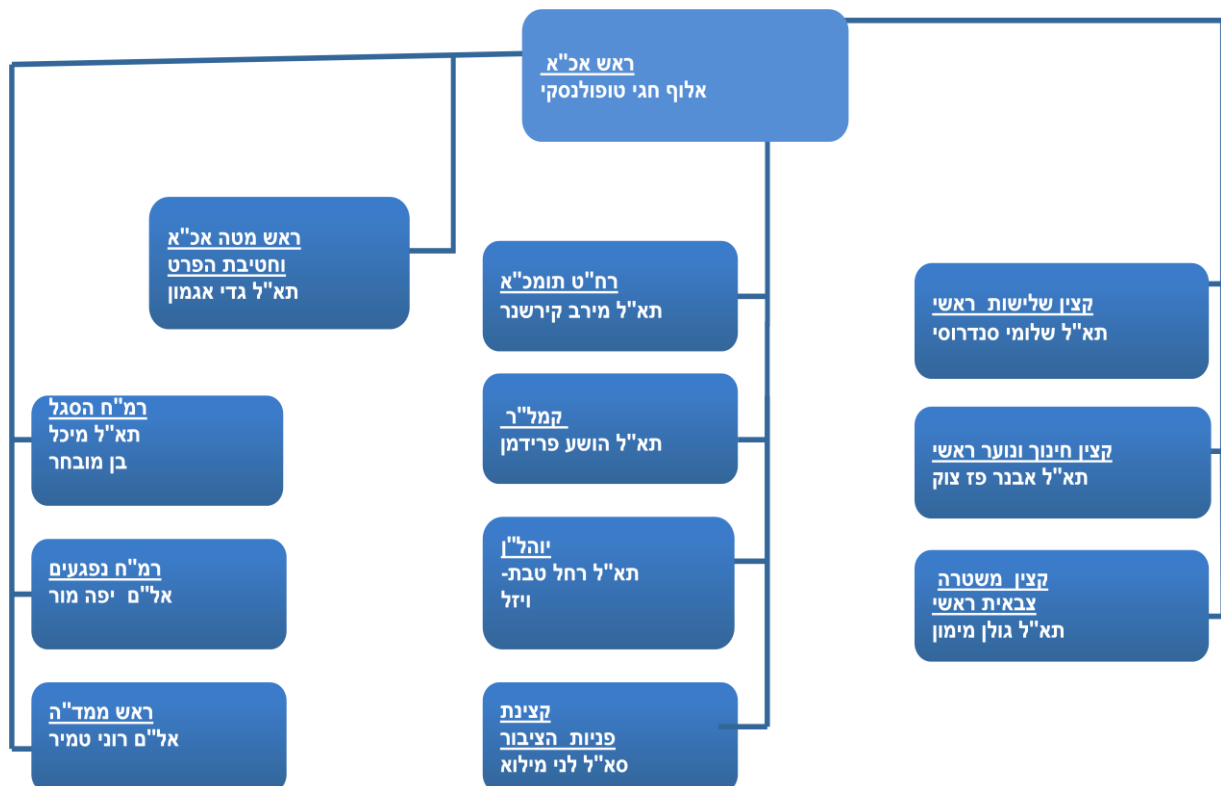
ראש אכ"א
אלוף חגי טופולנסקי

ראש מטה אכ"א
וחטיבת הפרט
תא"ל גדי אגמון

רח"ט תומכ"א
תא"ל מירב קירשנר

קמל"ר
תא"ל הושע פרידמן

יוהל"ן
תא"ל רחל טבת-ויזל

קצינת
פניות הציבור
סא"ל לני מילוא

קצין שלישות ראשי
תא"ל שלומי סנדרוסי

קצין חינוך ונוער ראשי
תא"ל אבנר פז צוק

קצין משטרה
צבאית ראשי
תא"ל גולן מימון

רמ"ח הסגל
תא"ל מיכל
בן מובחר

רמ"ח נפגעים
אל"ם יפה מור

ראש ממד"ה
אל"ם רוני טמיר